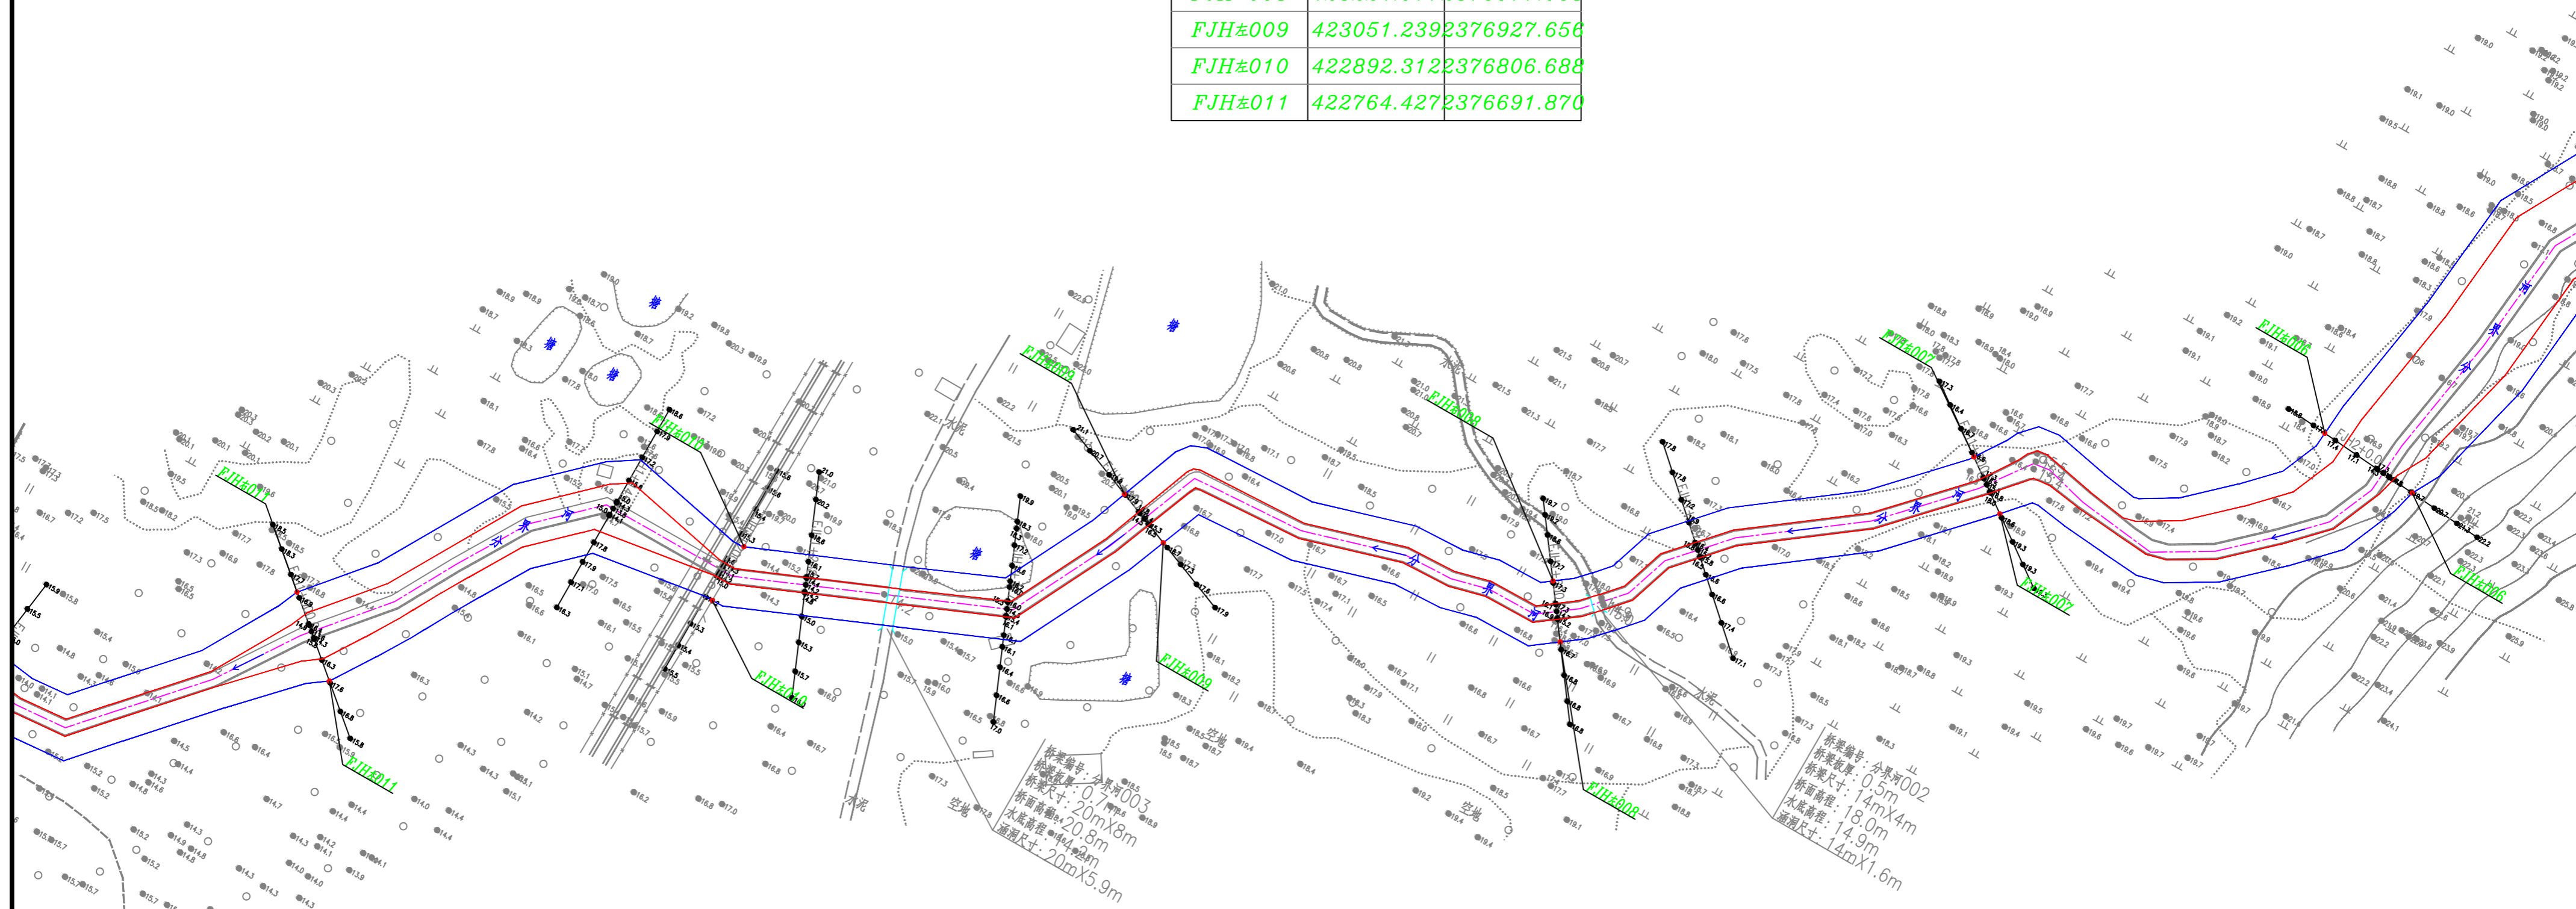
| FJH左009 | 423051.239 | 2376927.656 |
|---|---|---|
| FJH左010 | 422892.312 | 2376806.688 |
| FJH左011 | 422764.427 | 2376691.870 |

FJH左011
FJH左010
FJH左009
FJH左008
FJH左007
FJH左006

桥梁编号：分界河003
桥梁板厚：0.7m
桥梁尺寸：20mX8m
桥面高程：20.8m
水底高程：14.2m
涵洞尺寸：20mX5.9m

桥梁编号：分界河002
桥梁板厚：0.5m
桥梁尺寸：14mX4m
桥面高程：18.0m
水底高程：14.9m
涵洞尺寸：14mX1.6m

空地
空地
空地
水泥
水泥
水泥